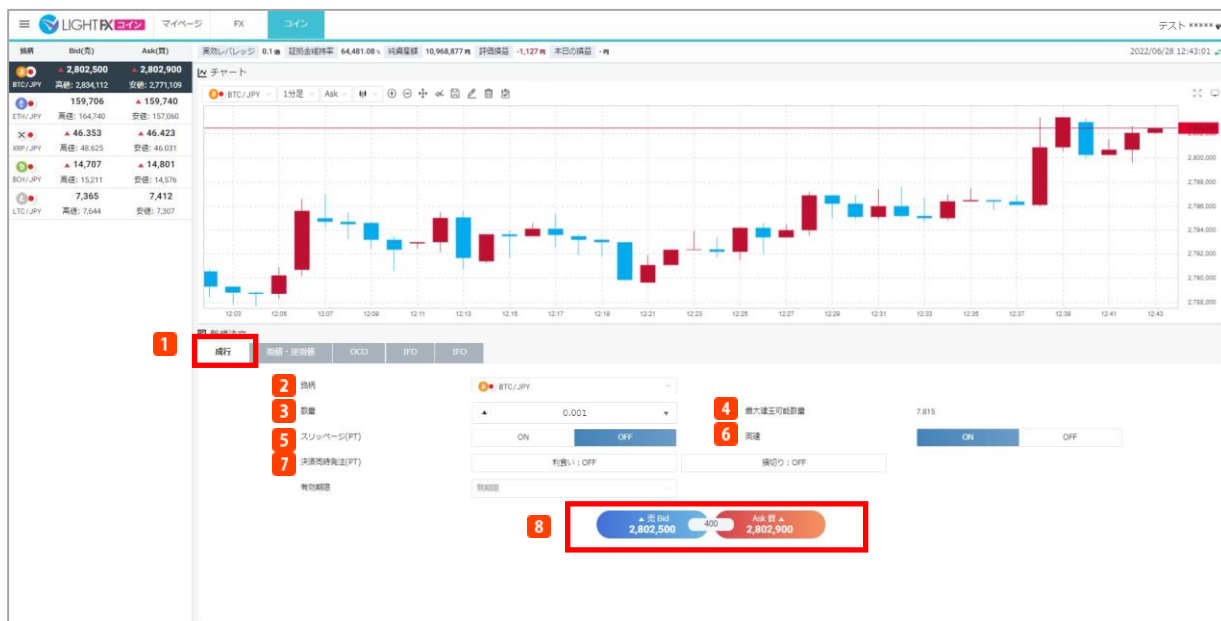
LIGHT FX コイン マイページ FX コイン テスト *****

| 銘柄 | Bid(売) | Ask(買) |
|---|---|---|
| BTC/JPY | ▲ 2,802,500 高値: 2,834,112 | ▲ 2,802,900 安値: 2,771,109 |
| ETH/JPY | 159,706 高値: 164,740 | ▲ 159,740 安値: 157,060 |
| XRP/JPY | ▲ 46.353 高値: 48.625 | ▲ 46.423 安値: 46.031 |
| BCH/JPY | ▲ 14,707 高値: 15,211 | ▲ 14,801 安値: 14,576 |
| LTC/JPY | 7,365 高値: 7,644 | 7,412 安値: 7,307 |

実効レバレッジ 0.1倍 証拠金維持率 64,481.08% 純資産額 10,968,877円 評価損益 -1,127円 本日の損益 -円 2022/06/28 12:43:01

チャート

BTC/JPY 1分足 Ask

2,800,000 2,798,000 2,796,000 2,794,000 2,792,000 2,790,000 2,788,000

12:03 12:05 12:07 12:09 12:11 12:13 12:15 12:17 12:19 12:21 12:23 12:25 12:27 12:29 12:31 12:33 12:35 12:37 12:39 12:41 12:43

新規注文

1 成行 指値・逆指値 OCO IFD IFO

2 銘柄 BTC/JPY
3 数量 0.001
4 最大建玉可能数量 7.815
5 スリッページ(PT) ON OFF
6 両建 ON OFF
7 決済同時発注(PT) 利食い：OFF 損切り：OFF
有効期限 無期限

8 ▲ 売 Bid 2,802,500 400 Ask 買 ▲ 2,802,900